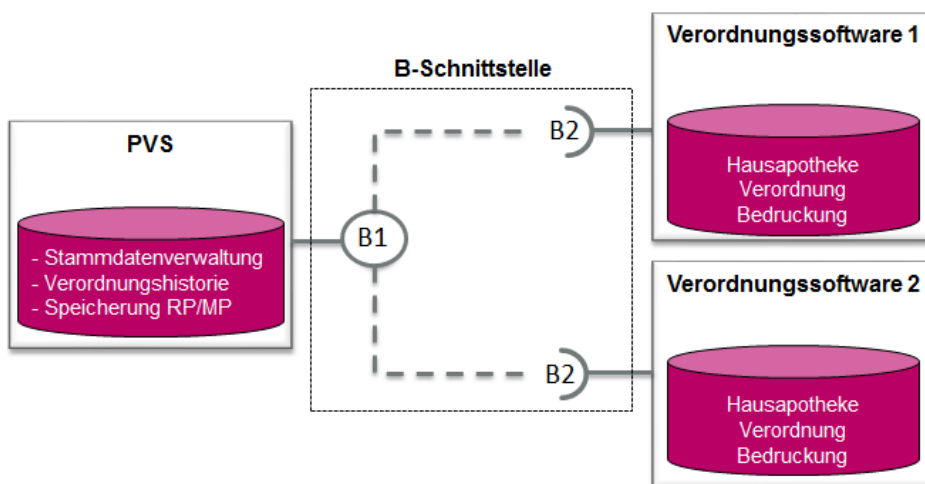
PVS

- Stammdatenverwaltung
- Verordnungshistorie
- Speicherung RP/MP

B-Schnittstelle

B1

B2

B2

Verordnungssoftware 1

Hausapotheke
Verordnung
Bedruckung

Verordnungssoftware 2

Hausapotheke
Verordnung
Bedruckung